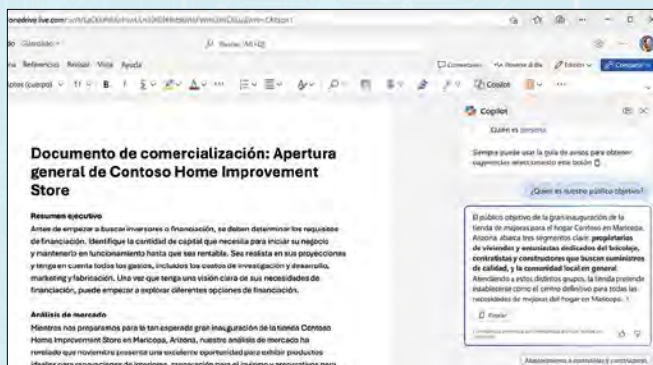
onedrive.live.com/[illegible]

do · Guardado

Buscar (Alt+Q)

Inicio Insertar Diseño Referencias Revisar Vista Ayuda

Comentarios · Ponerse al día · Edición · Compartir

Aptos (cuerpo) 11 B I

Copilot

Copilot

Quién es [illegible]

Siempre puede usar la guía de avisos para obtener sugerencias seleccionando este botón

¿Quién es nuestro público objetivo?

El público objetivo de la gran inauguración de la tienda de mejoras para el hogar Contoso en Maricopa, Arizona, abarca tres segmentos clave: **propietarios de viviendas y entusiastas dedicados del bricolaje, contratistas y constructores que buscan suministros de calidad, y la comunidad local en general.** Atendiendo a estos distintos grupos, la tienda pretende establecerse como el centro definitivo para todas las necesidades de mejoras del hogar en Maricopa. 1

Copiar

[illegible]

Abastecimiento a contratistas y constructores

Documento de comercialización: Apertura general de Contoso Home Improvement Store

**Resumen ejecutivo**

Antes de empezar a buscar inversores o financiación, se deben determinar los requisitos de financiación. Identifique la cantidad de capital que necesita para iniciar su negocio y mantenerlo en funcionamiento hasta que sea rentable. Sea realista en sus proyecciones y tenga en cuenta todos los gastos, incluidos los costos de investigación y desarrollo, marketing y fabricación. Una vez que tenga una visión clara de sus necesidades de financiación, puede empezar a explorar diferentes opciones de financiación.

**Análisis de mercado**

Mientras nos preparamos para la tan esperada gran inauguración de la tienda Contoso Home Improvement Store en Maricopa, Arizona, nuestro análisis de mercado ha revelado que noviembre presenta una excelente oportunidad para exhibir productos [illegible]